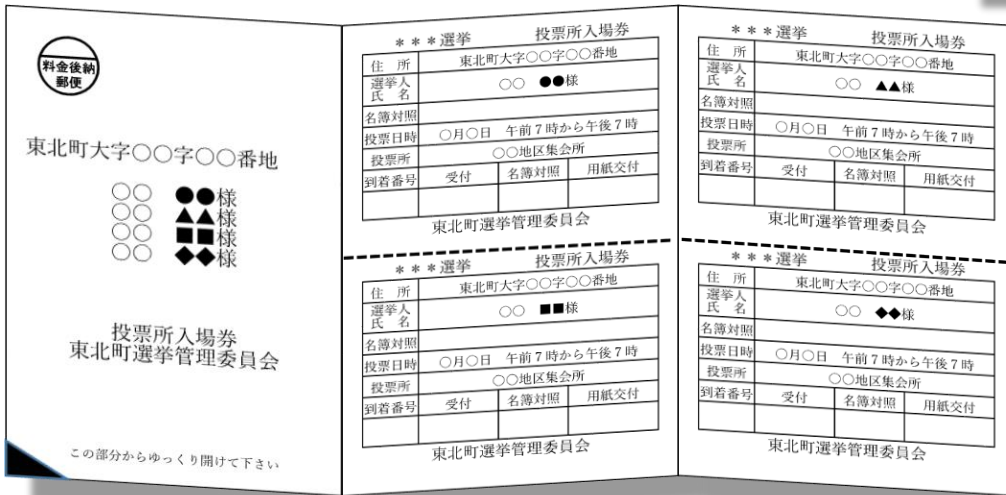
料金後納
郵便

東北町大字○○字○○番地

○○ ●●様
○○ ▲▲様
○○ ■■様
○○ ◆◆様

投票所入場券
東北町選挙管理委員会

この部分からゆっくり開けて下さい

＊＊＊選挙　投票所入場券

| 住　所 | 東北町大字○○字○○番地 | |
|---|---|---|
| 選挙人氏　名 | ○○　●●様 | |
| 名簿対照 | | |
| 投票日時 | ○月○日　午前７時から午後７時 | |
| 投票所 | ○○地区集会所 | |
| 到着番号 | 受付 | 名簿対照 | 用紙交付 |

東北町選挙管理委員会

＊＊＊選挙　投票所入場券

| 住　所 | 東北町大字○○字○○番地 | |
|---|---|---|
| 選挙人氏　名 | ○○　▲▲様 | |
| 名簿対照 | | |
| 投票日時 | ○月○日　午前７時から午後７時 | |
| 投票所 | ○○地区集会所 | |
| 到着番号 | 受付 | 名簿対照 | 用紙交付 |

東北町選挙管理委員会

＊＊＊選挙　投票所入場券

| 住　所 | 東北町大字○○字○○番地 | |
|---|---|---|
| 選挙人氏　名 | ○○　■■様 | |
| 名簿対照 | | |
| 投票日時 | ○月○日　午前７時から午後７時 | |
| 投票所 | ○○地区集会所 | |
| 到着番号 | 受付 | 名簿対照 | 用紙交付 |

東北町選挙管理委員会

＊＊＊選挙　投票所入場券

| 住　所 | 東北町大字○○字○○番地 | |
|---|---|---|
| 選挙人氏　名 | ○○　◆◆様 | |
| 名簿対照 | | |
| 投票日時 | ○月○日　午前７時から午後７時 | |
| 投票所 | ○○地区集会所 | |
| 到着番号 | 受付 | 名簿対照 | 用紙交付 |

東北町選挙管理委員会